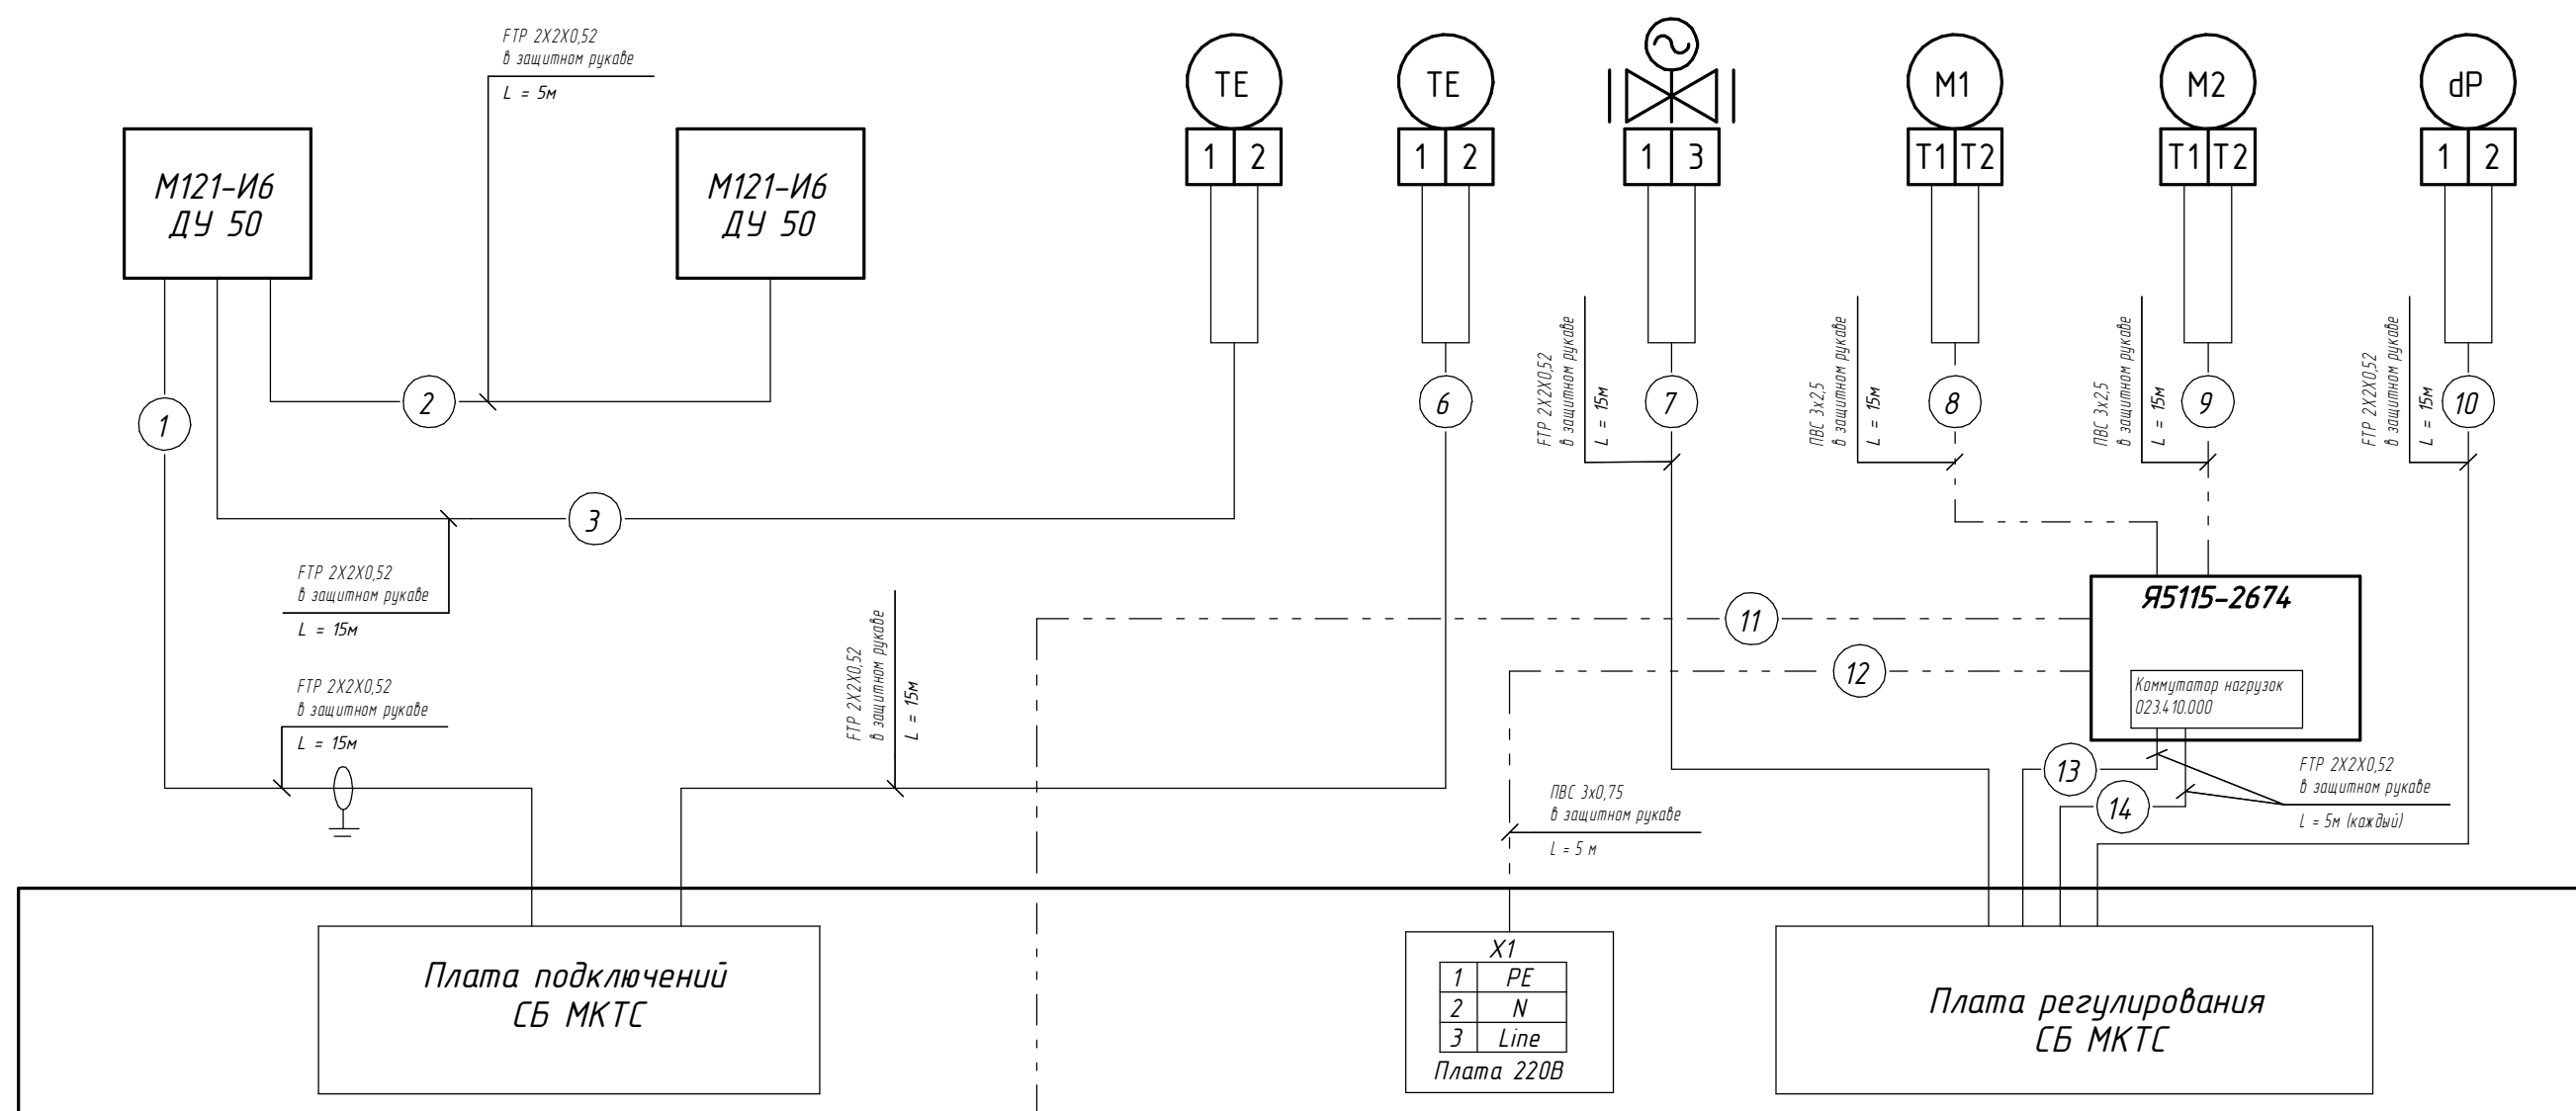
FTP 2X2X0,52
в защитном рукаве
L = 5м

М121-И6
ДУ 50

М121-И6
ДУ 50

TE
1 2

TE
1 2

1 3

M1
T1 T2

M2
T1 T2

dP
1 2

2

1

3

6

FTP 2X2X0,52
в защитном рукаве
L = 15м

7

ПВС 3х2,5
в защитном рукаве
L = 15м

8

ПВС 3х2,5
в защитном рукаве
L = 15м

9

FTP 2X2X0,52
в защитном рукаве
L = 15м

10

FTP 2X2X0,52
в защитном рукаве
L = 15м

FTP 2X2X0,52
в защитном рукаве
L = 15м

FTP 2X2X0,52
в защитном рукаве
L = 15м

Я5115-2674

11

12

Коммутатор нагрузок
023.410.000

13

14

FTP 2X2X0,52
в защитном рукаве
L = 5м (каждый)

ПВС 3х0,75
в защитном рукаве
L = 5 м

Плата подключений
СБ МКТС

X1
| 1 | PE |
|---|---|
| 2 | N |
| 3 | Line |
Плата 220В

Плата регулирования
СБ МКТС